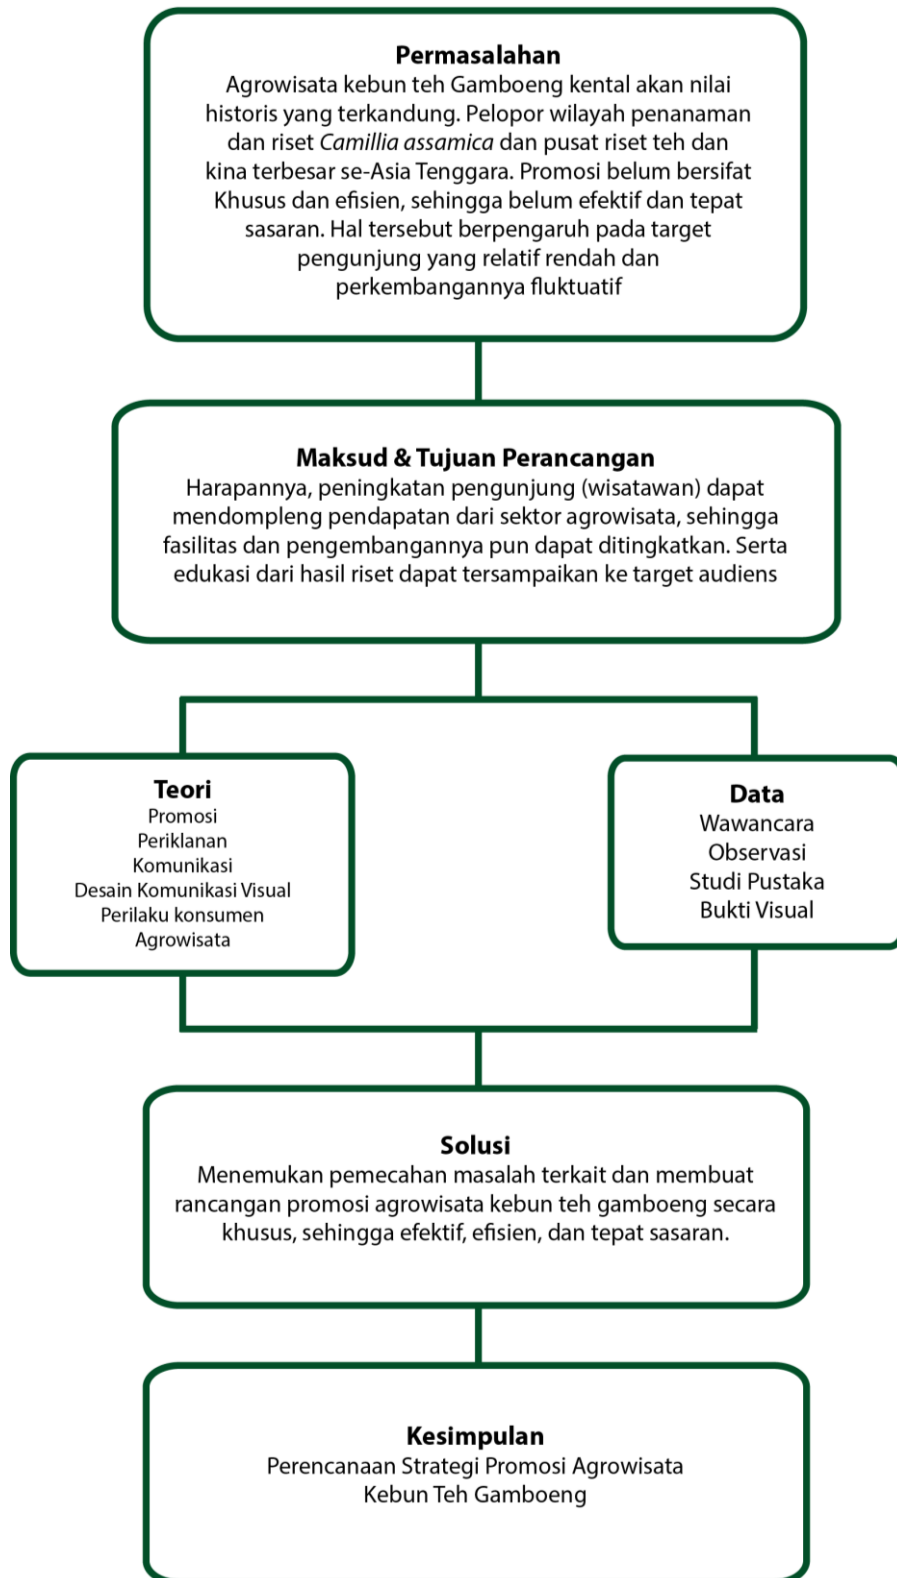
Permasalahan
Agrowisata kebun teh Gamboeng kental akan nilai historis yang terkandung. Pelopor wilayah penanaman dan riset Camillia assamica dan pusat riset teh dan kina terbesar se-Asia Tenggara. Promosi belum bersifat Khusus dan efisien, sehingga belum efektif dan tepat sasaran. Hal tersebut berpengaruh pada target pengunjung yang relatif rendah dan perkembangannya fluktuatif

Maksud & Tujuan Perancangan
Harapannya, peningkatan pengunjung (wisatawan) dapat mendompleng pendapatan dari sektor agrowisata, sehingga fasilitas dan pengembangannya pun dapat ditingkatkan. Serta edukasi dari hasil riset dapat tersampaikan ke target audiens

Teori
Promosi
Periklanan
Komunikasi
Desain Komunikasi Visual
Perilaku konsumen
Agrowisata

Data
Wawancara
Observasi
Studi Pustaka
Bukti Visual

Solusi
Menemukan pemecahan masalah terkait dan membuat rancangan promosi agrowisata kebun teh gamboeng secara khusus, sehingga efektif, efisien, dan tepat sasaran.

Kesimpulan
Perencanaan Strategi Promosi Agrowisata Kebun Teh Gamboeng